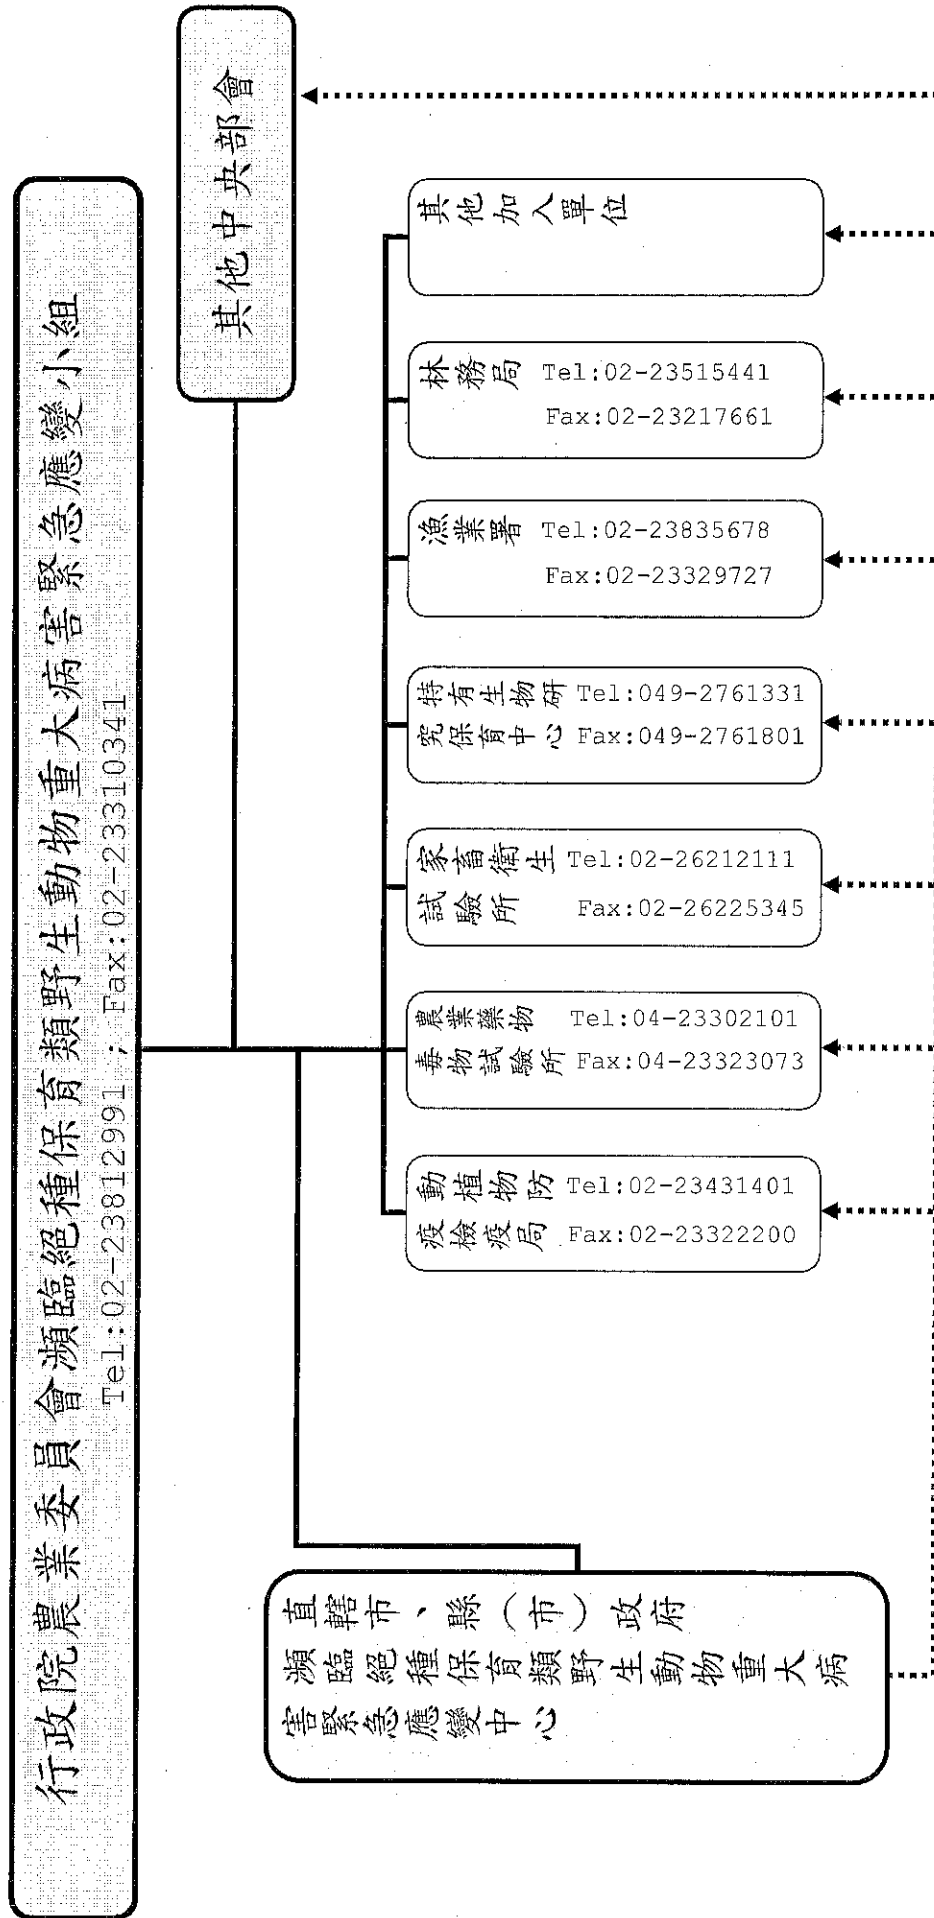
行政院農業委員會瀕臨絕種保育類野生動物重大病害緊急應變小組
Tel:02-23812991；Fax:02-23310341

其他中央部會

其他加入單位

林務局 Tel:02-23515441 Fax:02-23217661

漁業署 Tel:02-23835678 Fax:02-23329727

特有生物研究保育中心 Tel:049-2761331 Fax:049-2761801

家畜衛生試驗所 Tel:02-26212111 Fax:02-26225345

農業藥物毒物試驗所 Tel:04-23302101 Fax:04-23323073

動植物防疫檢疫局 Tel:02-23431401 Fax:02-23322200

直轄市、縣（市）政府瀕臨絕種保育類野生動物重大病害緊急應變中心